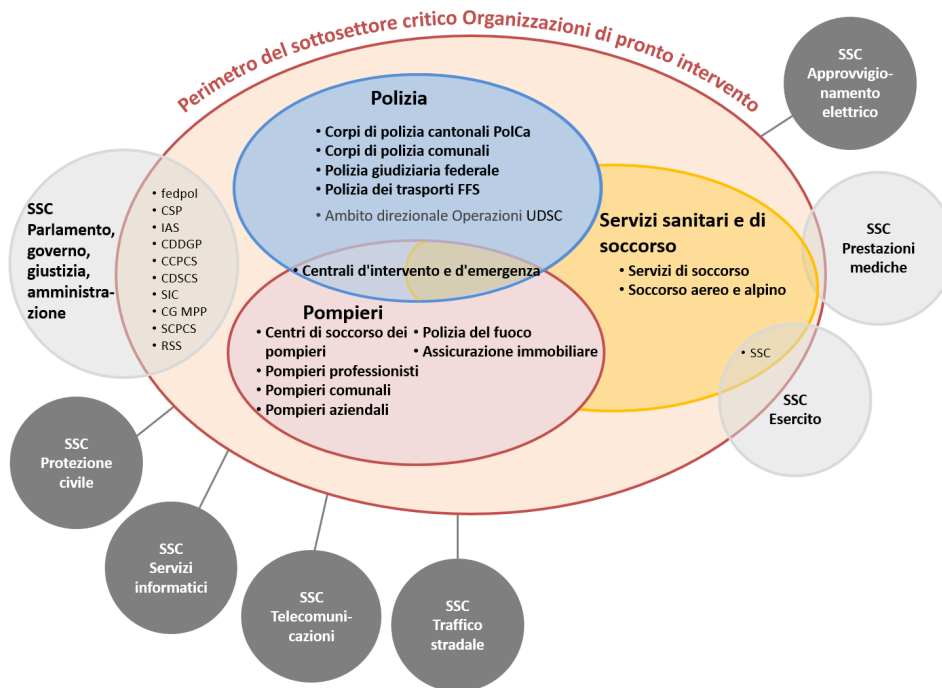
Perimetro del sottosettore critico Organizzazioni di pronto intervento

SSC Approvvigionamento elettrico

Polizia
• Corpi di polizia cantonali PolCa
• Corpi di polizia comunali
• Polizia giudiziaria federale
• Polizia dei trasporti FFS
• Ambito direzionale Operazioni UDSC

SSC Parlamento, governo, giustizia, amministrazione

• fedpol
• CSP
• IAS
• CDDGP
• CCPCS
• CDSCS
• SIC
• CG MPP
• SCPCS
• RSS

Servizi sanitari e di soccorso
• Servizi di soccorso
• Soccorso aereo e alpino

SSC Prestazioni mediche

• Centrali d'intervento e d'emergenza

Pompieri
• Centri di soccorso dei pompieri
• Pompieri professionisti
• Pompieri comunali
• Pompieri aziendali
• Polizia del fuoco
• Assicurazione immobiliare

• SSC

SSC Esercito

SSC Protezione civile

SSC Servizi informatici

SSC Telecomunicazioni

SSC Traffico stradale